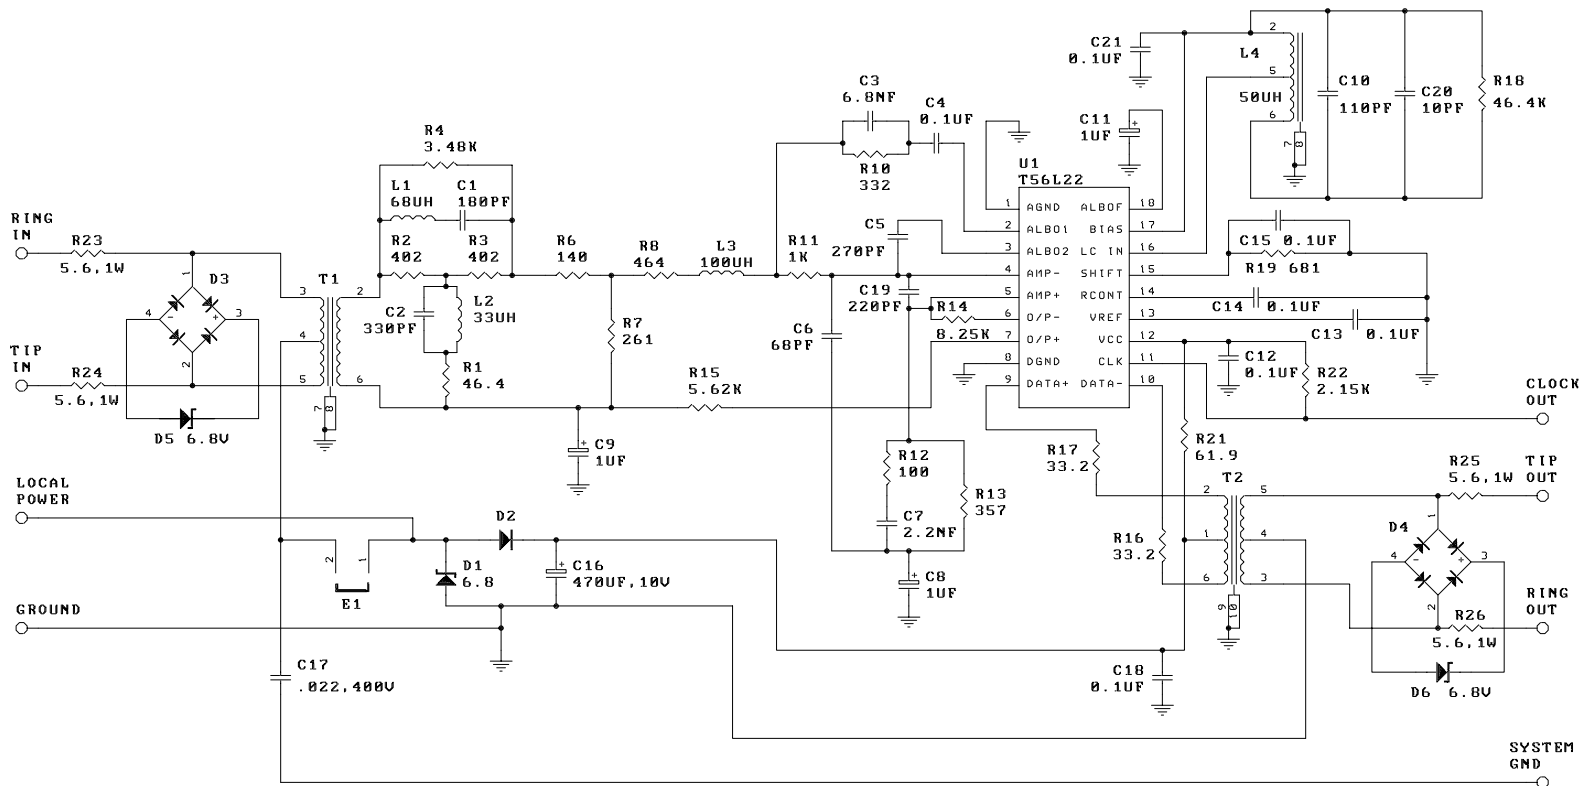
C21
0.1UF

L4

50UH

C10
110PF

C20
10PF

R18
46.4K

C3
6.8NF

C4
0.1UF

C11
1UF

R4
3.48K

R10
332

U1
T56L22

L1
68UH

C1
180PF

RING
IN

R23
5.6,1W

D3

R2
402

R3
402

R6
140

R8
464

L3
100UH

R11
1K

C5
270PF

1 AGND
2 ALBO1
3 ALBO2
4 AMP-
5 AMP+
6 O/P-
7 O/P+
8 DGND
9 DATA+

ALBOF 18
BIAS 17
LC IN 16
SHIFT 15
RCONT 14
VREF 13
VCC 12
CLK 11
DATA- 10

C15 0.1UF

R19 681

T1

C2
330PF

L2
33UH

R7
261

C19
220PF

R14
8.25K

C14 0.1UF

C13 0.1UF

C6
68PF

C12
0.1UF

R22
2.15K

TIP
IN

R24
5.6,1W

R1
46.4

R15
5.62K

CLOCK
OUT

D5 6.8V

C9
1UF

R12
100

R17
33.2

R21
61.9

LOCAL
POWER

R13
357

T2

TIP
OUT

R25
5.6,1W

D2

C7
2.2NF

D4

D1
6.8

C16
470UF,10V

R16
33.2

E1

C8
1UF

RING
OUT

GROUND

R26
5.6,1W

C17
.022,400V

C18
0.1UF

D6 6.8V

SYSTEM
GND